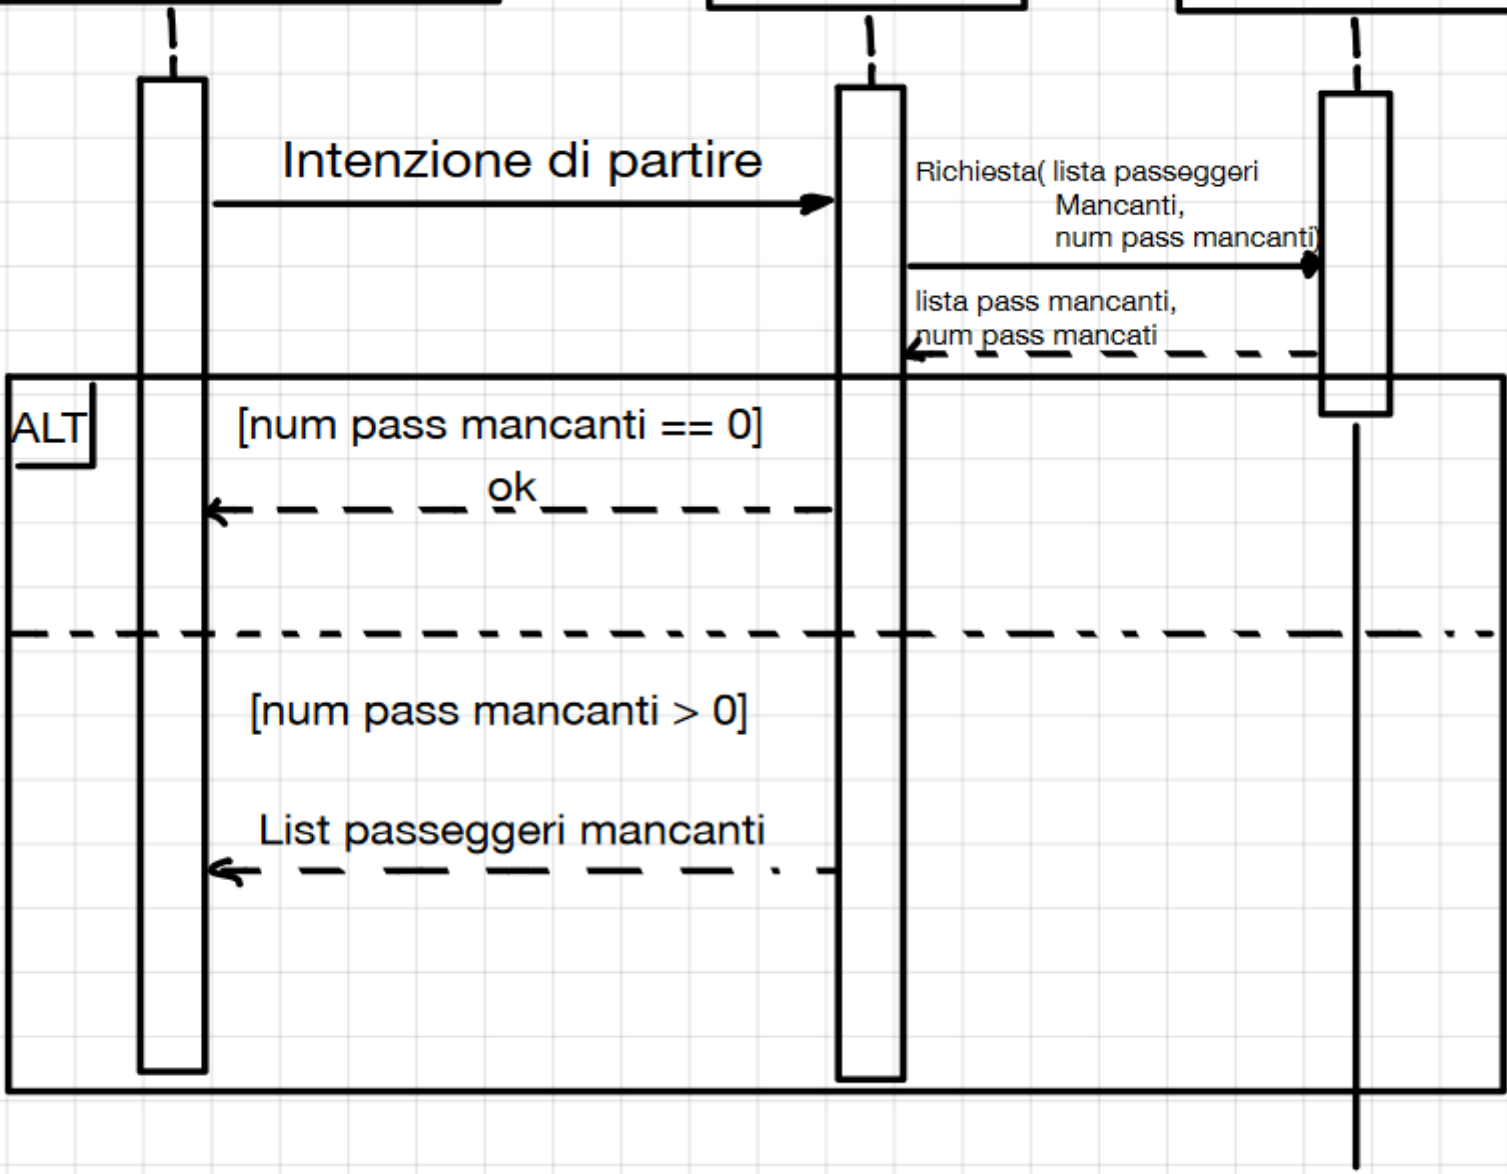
Intenzione di partire

Richiesta( lista passeggeri Mancanti, num pass mancanti)

lista pass mancanti, num pass mancati

ALT

[num pass mancanti == 0]

ok

[num pass mancanti > 0]

List passeggeri mancanti